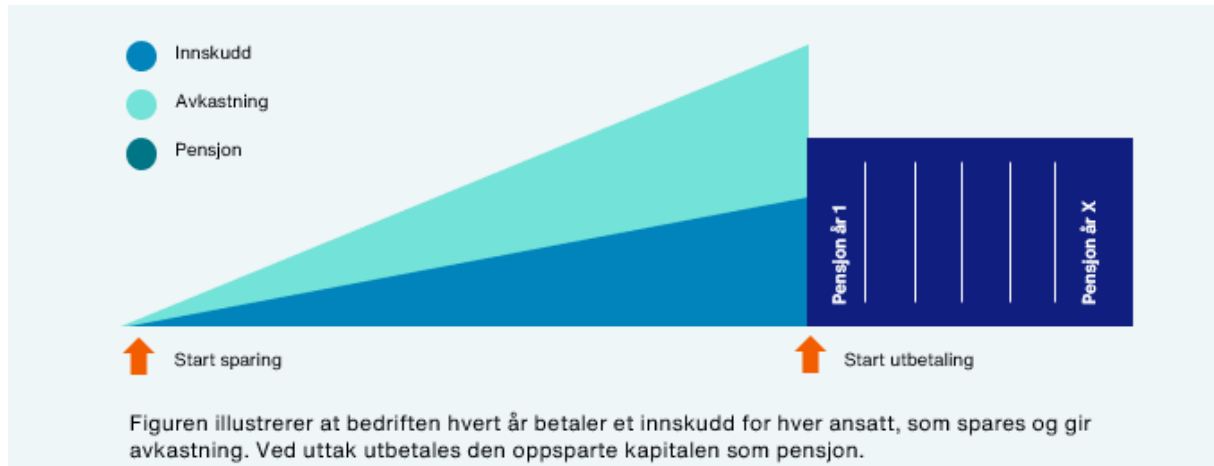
Innskudd

Avkastning

Pensjon

Pensjon år 1

Pensjon år X

Start sparing

Start utbetaling

Figuren illustrerer at bedriften hvert år betaler et innskudd for hver ansatt, som spares og gir avkastning. Ved uttak utbetales den oppsparte kapitalen som pensjon.